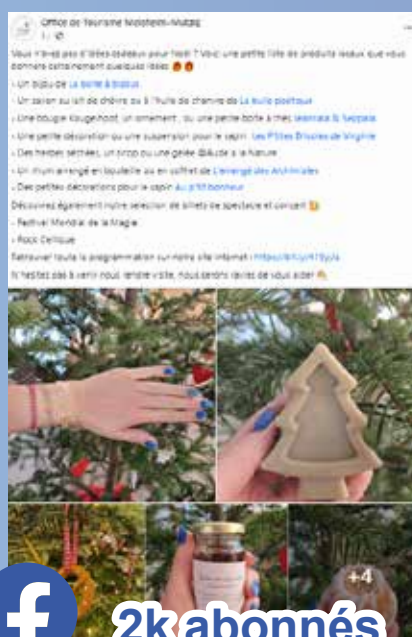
Office de Tourisme Molsheim-Mutzig
1 j · 

Vous n'avez pas d'idées cadeaux pour Noël ? Voici une petite liste de produits locaux que vous donnera certainement quelques idées 🎁🎁

- Un bijou de La boîte à bijoux
- Un savon au lait de chèvre ou à l'huile de chanvre de La bulle poétique
- Une bougie (bougeeoir), un ornement , ou une petite boîte à thés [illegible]
- Une petite décoration ou une suspension pour le sapin : Les P'tites Bricoles de Virginie
- Des herbes séchées, un sirop ou une gelée élaborés à la nature
- Un rhum arrangé en bouteille ou en coffret de L'arrangé des Anim'miles
- Des petites décorations pour le sapin Au p'tit bonheur

Découvrez également notre sélection de billets de spectacle et concert 🎭

- Festival Mondial de la Magie
- Rock Celtique

Retrouver toute la programmation sur notre site internet : https://bit.ly/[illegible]

N'hésitez pas à venir nous rendre visite, nous serons ravies de vous aider 🤗

+4

2k abonnés